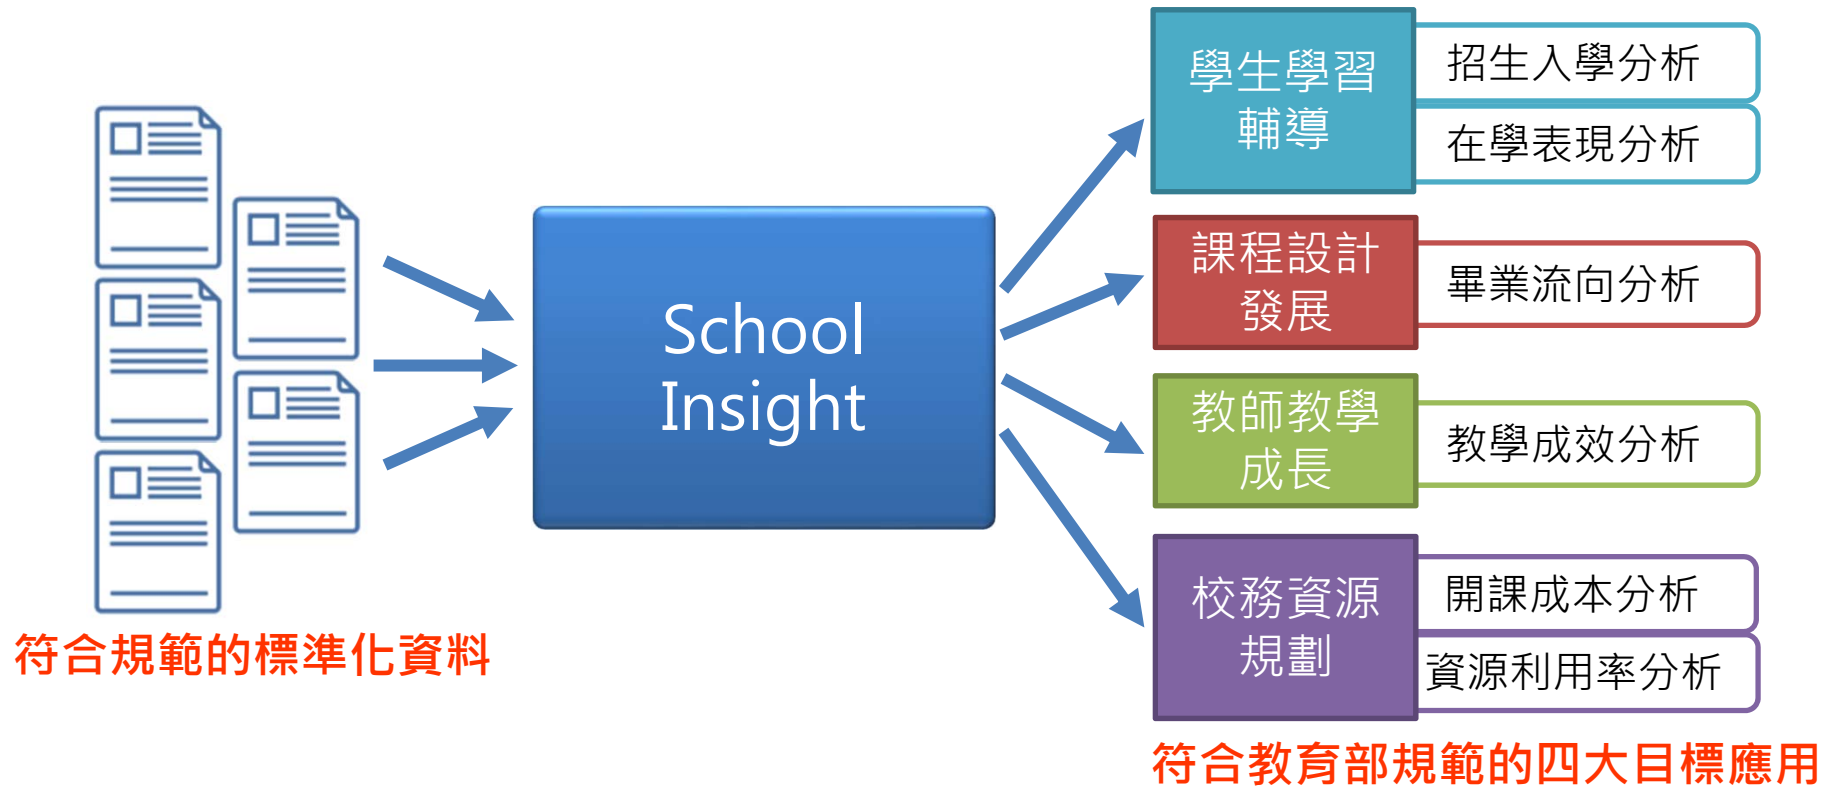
School Insight

符合規範的標準化資料

學生學習輔導

招生入學分析

在學表現分析

課程設計發展

畢業流向分析

教師教學成長

教學成效分析

校務資源規劃

開課成本分析

資源利用率分析

符合教育部規範的四大目標應用